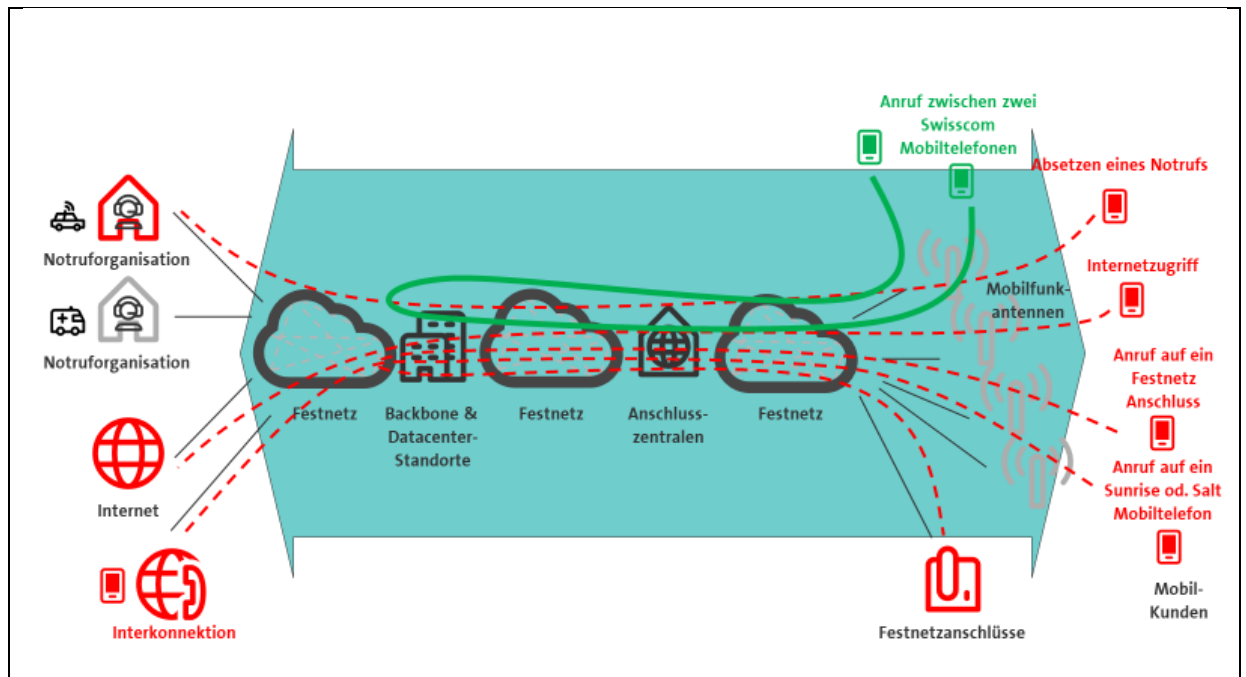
Anruf zwischen zwei Swisscom Mobiltelefonen

Absetzen eines Notrufs

Notruforganisation

Notruforganisation

Internetzugriff

Mobilfunkantennen

Anruf auf ein Festnetz Anschluss

Festnetz

Backbone & Datacenter-Standorte

Festnetz

Anschlusszentralen

Festnetz

Anruf auf ein Sunrise od. Salt Mobiltelefon

Internet

Mobil-Kunden

Interkonnektion

Festnetzanschlüsse